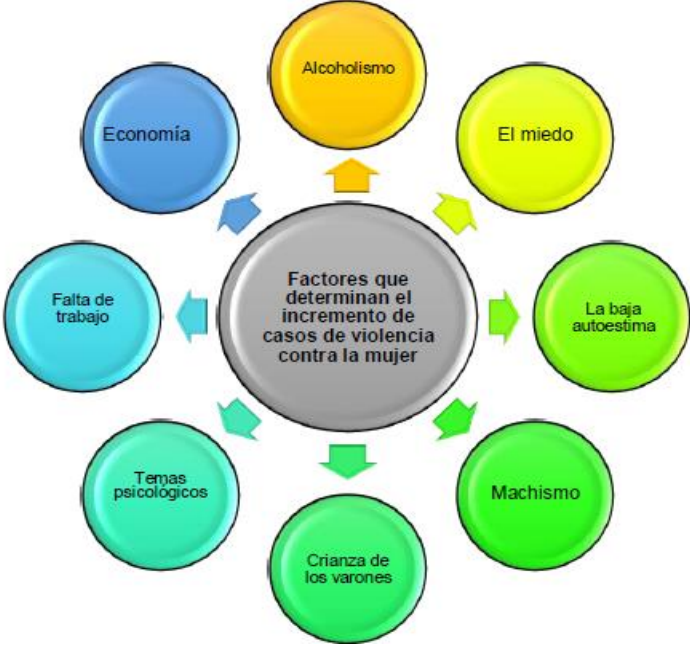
Factores que determinan el incremento de casos de violencia contra la mujer

Alcoholismo

El miedo

La baja autoestima

Machismo

Crianza de los varones

Temas psicológicos

Falta de trabajo

Economía